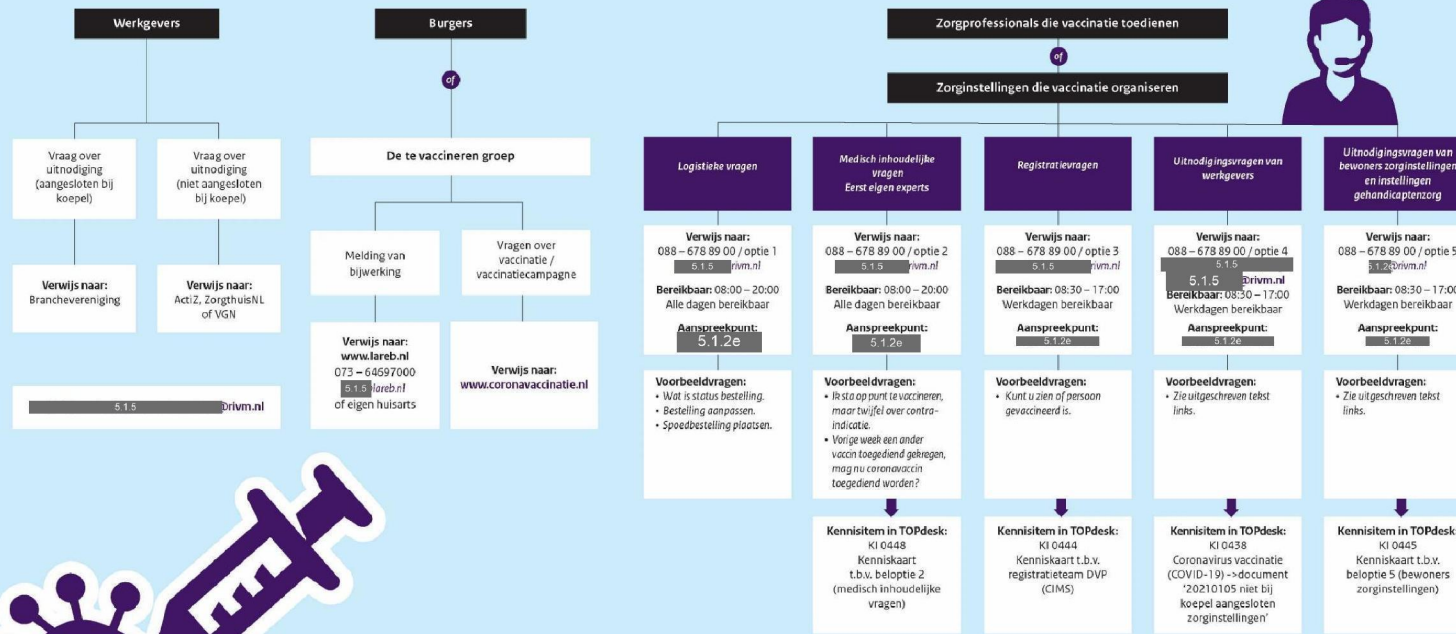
Werkgevers

Vraag over uitnodiging (aangesloten bij koepel)

Vraag over uitnodiging (niet aangesloten bij koepel)

Verwijs naar: Branchevereniging

Verwijs naar: ActiZ, ZorgthuisNL of VGN

5.1.5 @rivm.nl

Burgers

of

De te vaccineren groep

Melding van bijwerking

Vragen over vaccinatie / vaccinatiecampagne

Verwijs naar: www.lareb.nl 073 – 64597000 5.1.5 lareb.nl of eigen huisarts

Verwijs naar: www.coronavaccinatie.nl

Zorgprofessionals die vaccinatie toedienen

of

Zorginstellingen die vaccinatie organiseren

Logistieke vragen

Verwijs naar: 088 – 678 89 00 / optie 1 5.1.5 rivm.nl

Bereikbaar: 08:00 – 20:00 Alle dagen bereikbaar

Aanspreekpunt: 5.1.2e

Voorbeeldvragen:
• Wat is status bestelling.
• Bestelling aanpassen.
• Spoedbestelling plaatsen.

Medisch inhoudelijke vragen Eerst eigen experts

Verwijs naar: 088 – 678 89 00 / optie 2 5.1.5 rivm.nl

Bereikbaar: 08:00 – 20:00 Alle dagen bereikbaar

Aanspreekpunt: 5.1.2e

Voorbeeldvragen:
• Ik sta op punt te vaccineren, maar twijfel over contra-indicatie.
• Vorige week een ander vaccin toegediend gekregen, mag nu coronavaccin toegediend worden?

Kennisitem in TOPdesk: KI 0448 Kenniskaart t.b.v. beloptie 2 (medisch inhoudelijke vragen)

Registratievragen

Verwijs naar: 088 – 678 89 00 / optie 3 5.1.5 rivm.nl

Bereikbaar: 08:30 – 17:00 Werkdagen bereikbaar

Aanspreekpunt: 5.1.2e

Voorbeeldvragen:
• Kunt u zien of persoon gevaccineerd is.

Kennisitem in TOPdesk: KI 0444 Kenniskaart t.b.v. registratieteam DVP (CIMS)

Uitnodigingsvragen van werkgevers

Verwijs naar: 088 – 678 89 00 / optie 4 5.1.5 5.1.5 @rivm.nl

Bereikbaar: 08:30 – 17:00 Werkdagen bereikbaar

Aanspreekpunt: 5.1.2e

Voorbeeldvragen:
• Zie uitgeschreven tekst links.

Kennisitem in TOPdesk: KI 0438 Coronavirus vaccinatie (COVID-19) ->document '20210105 niet bij koepel aangesloten zorginstellingen'

Uitnodigingsvragen van bewoners zorginstellingen en instellingen gehandicaptenzorg

Verwijs naar: 088 – 678 89 00 / optie 5 5.1.2 @rivm.nl

Bereikbaar: 08:30 – 17:00 Werkdagen bereikbaar

Aanspreekpunt: 5.1.2e

Voorbeeldvragen:
• Zie uitgeschreven tekst links.

Kennisitem in TOPdesk: KI 0445 Kenniskaart t.b.v. beloptie 5 (bewoners zorginstellingen)